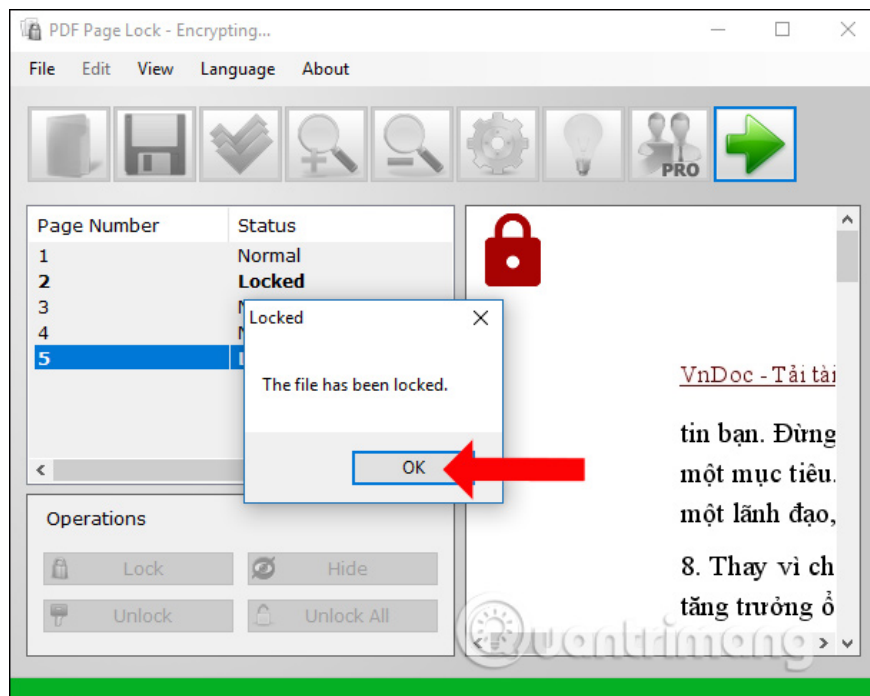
PDF Page Lock - Encrypting...

File Edit View Language About

PRO

| Page Number | Status |
|---|---|
| 1 | Normal |
| 2 | **Locked** |
| 3 | N |
| 4 | N |
| 5 | L |

Locked

The file has been locked.

OK

Operations

Lock Hide

Unlock Unlock All

VnDoc - Tải tài

tin bạn. Đừng

một mục tiêu.

một lãnh đạo,

8. Thay vì ch

tăng trưởng ổ

Quantrimang